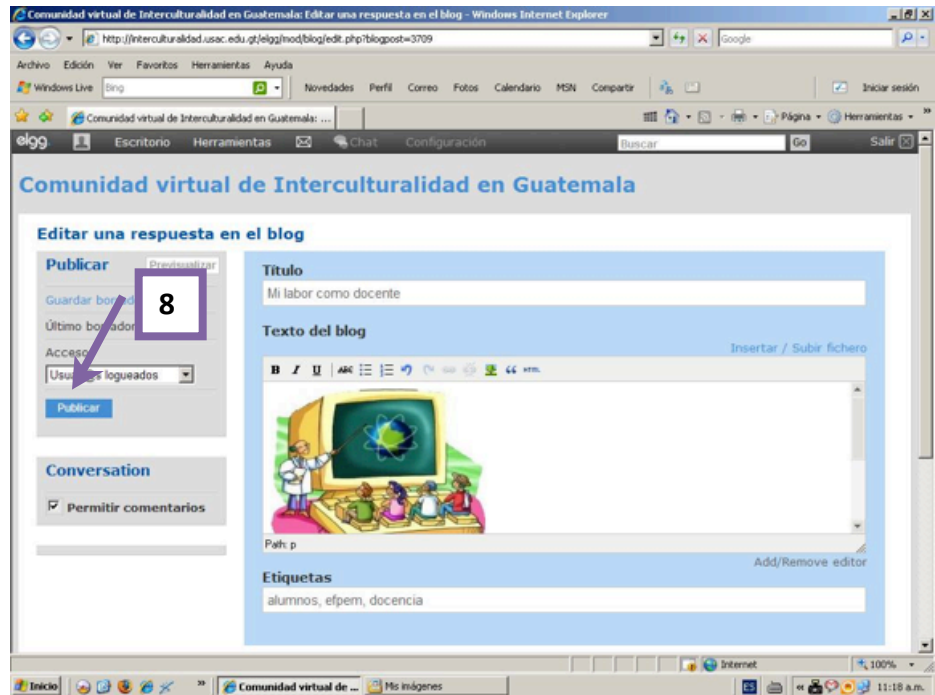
Comunidad virtual de Interculturalidad en Guatemala: Editar una respuesta en el blog - Windows Internet Explorer

http://interculturalidad.usac.edu.gt/elgg/mod/blog/edit.php?blogpost=3709

Google

Archivo Edición Ver Favoritos Herramientas Ayuda

Windows Live Bing Novedades Perfil Correo Fotos Calendario MSN Compartir Iniciar sesión

Comunidad virtual de Interculturalidad en Guatemala: ...

Página Herramientas

elgg Escritorio Herramientas Chat Configuración Buscar Go Salir

Comunidad virtual de Interculturalidad en Guatemala

Editar una respuesta en el blog

Publicar Previsualizar

Guardar bor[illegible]

Último bo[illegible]dor

Acceso

Usu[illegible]s logueados

Publicar

8

Conversation

Permitir comentarios

Título

Mi labor como docente

Texto del blog

Insertar / Subir fichero

B I U

Path: p

Add/Remove editor

Etiquetas

alumnos, efpem, docencia

Internet 100%

Inicio Comunidad virtual de ... Mis imágenes ES 11:18 a.m.